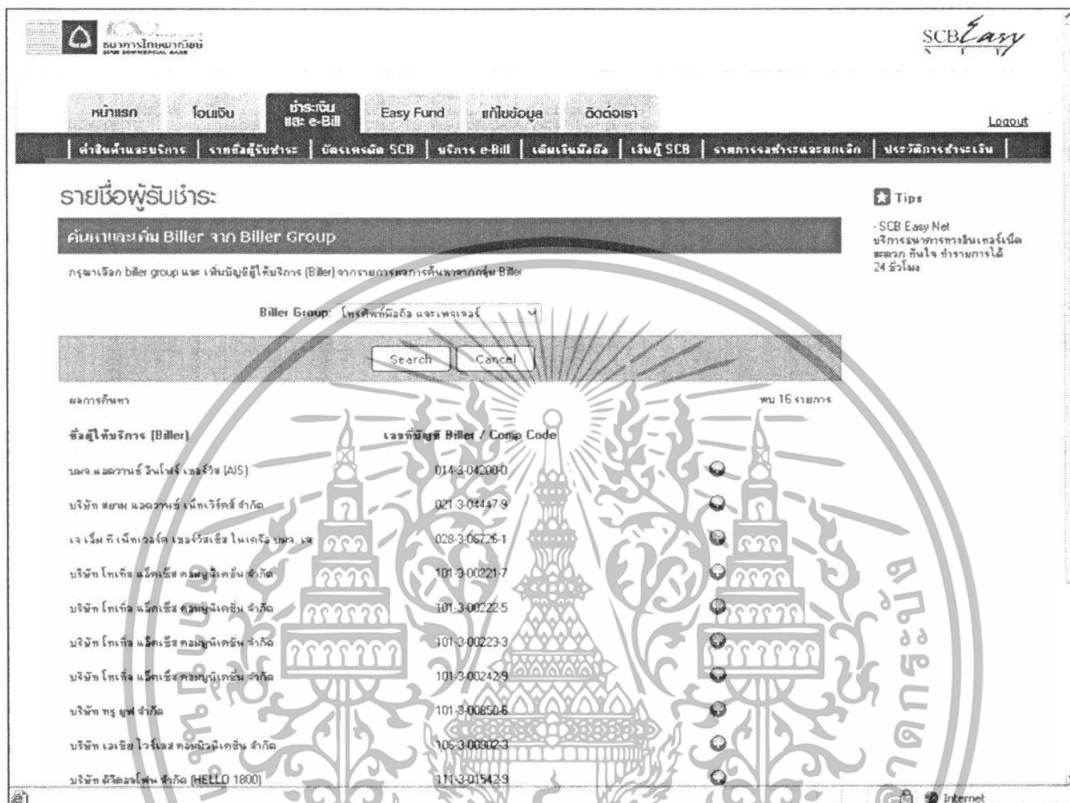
ธนาคารไทยพาณิชย์

SCB Easy

หน้าแรก | โอนเงิน | ชำระเงิน และ e-Bill | Easy Fund | แก้ไขข้อมูล | ติดต่อเรา

Logout

ค่าสินค้าและบริการ | รายชื่อผู้รับชำระ | บัตรเครดิต SCB | บริการ e-Bill | เติมเงินมือถือ | เงินกู้ SCB | รายการรอชำระและยกเลิก | ประวัติการชำระเงิน

รายชื่อผู้รับชำระ

ค้นหาและเพิ่ม Biller จาก Biller Group

กรุณาเลือก biller group และ เพิ่มบัญชีผู้ให้บริการ (Biller) จากรายการผลการค้นหาจากกลุ่ม Biller

Biller Group: โทรศัพท์มือถือ และเพจเจอร์

Search | Cancel

ผลการค้นหา

พบ 16 รายการ

| ชื่อผู้ให้บริการ (Biller) | เลขที่บัญชี Biller / Comp Code |
|---|---|
| บมจ แอดวานซ์ อินโฟร์ เซอร์วิส (AIS) | 014-3-04200-0 |
| บริษัท ดิจิตอล แอดวานซ์ เน็ทเวิร์คส์ จำกัด | 021-3-04447-9 |
| เจ เอ็ม ที เน็ทเวอร์ค เซอร์วิสเซ็ส ในเครือ บมจ. เจ | 028-3-06725-1 |
| บริษัท โทเทิ่ล แอ็คเซ็ส คอมมูนิเคชั่น จำกัด | 101-3-00221-7 |
| บริษัท โทเทิ่ล แอ็คเซ็ส คอมมูนิเคชั่น จำกัด | 101-3-00222-5 |
| บริษัท โทเทิ่ล แอ็คเซ็ส คอมมูนิเคชั่น จำกัด | 101-3-00223-3 |
| บริษัท โทเทิ่ล แอ็คเซ็ส คอมมูนิเคชั่น จำกัด | 101-3-00242-9 |
| บริษัท ทรู มูฟ จำกัด | 101-3-00850-6 |
| บริษัท เอเชีย ไวร์เลส คอมมิวนิเคชั่น จำกัด | 105-3-00302-3 |
| บริษัท ดิจิตอลโฟน จำกัด (HELLO 1800) | 111-3-01542-9 |

Tips

- SCB Easy Net บริการธนาคารทางอินเตอร์เน็ต สะดวก มั่นใจ ทำรายการได้ 24 ชั่วโมง

Internet